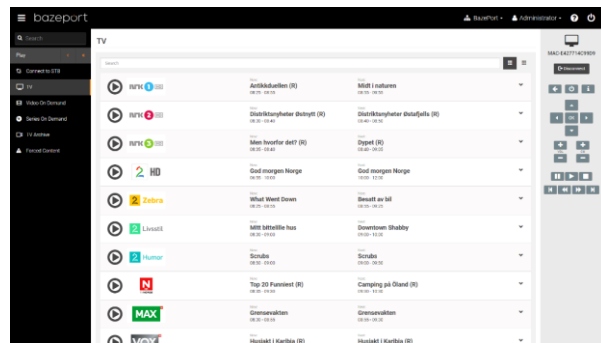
bazeport

BazePort ▾ Administrator ▾

Search

Play

Connect to STB

TV

Video On Demand

Series On Demand

TV Archive

Forced Content

TV

Search

MAC: E427714C9909

Disconnect

OK

NRK1
Now
Antikkduellen (R)
08:35 - 09:10
Next
Midt i naturen
09:10 - 09:25

NRK2
Now
Distriktsnyheter Østnytt (R)
08:25 - 08:40
Next
Distriktsnyheter Østafjells (R)
08:40 - 08:55

NRK3
Now
Men hvorfor det? (R)
08:25 - 08:40
Next
Dypet (R)
08:40 - 09:05

2 HD
Now
God morgen Norge
06:30 - 10:00
Next
God morgen Norge
10:00 - 12:30

2 Zebra
Now
What Went Down
Next
Besatt av bil
08:35 - 09:20

2 Livsstil
Now
Mitt bittelille hus
08:30 - 09:00
Next
Downtown Shabby
09:00 - 10:30

2 Humor
Now
Scrubs
08:30 - 09:00
Next
Scrubs
09:00 - 09:30

N
Now
Top 20 Funniest (R)
08:30 - 09:25
Next
Camping på Öland (R)
09:25 - 10:30

MAX
Now
Grensevakten
08:30 - 09:00
Next
Grensevakten
09:00 - 09:30

VOX
Now
Husjakt i Karibia (R)
Next
Husjakt i Karibia (R)